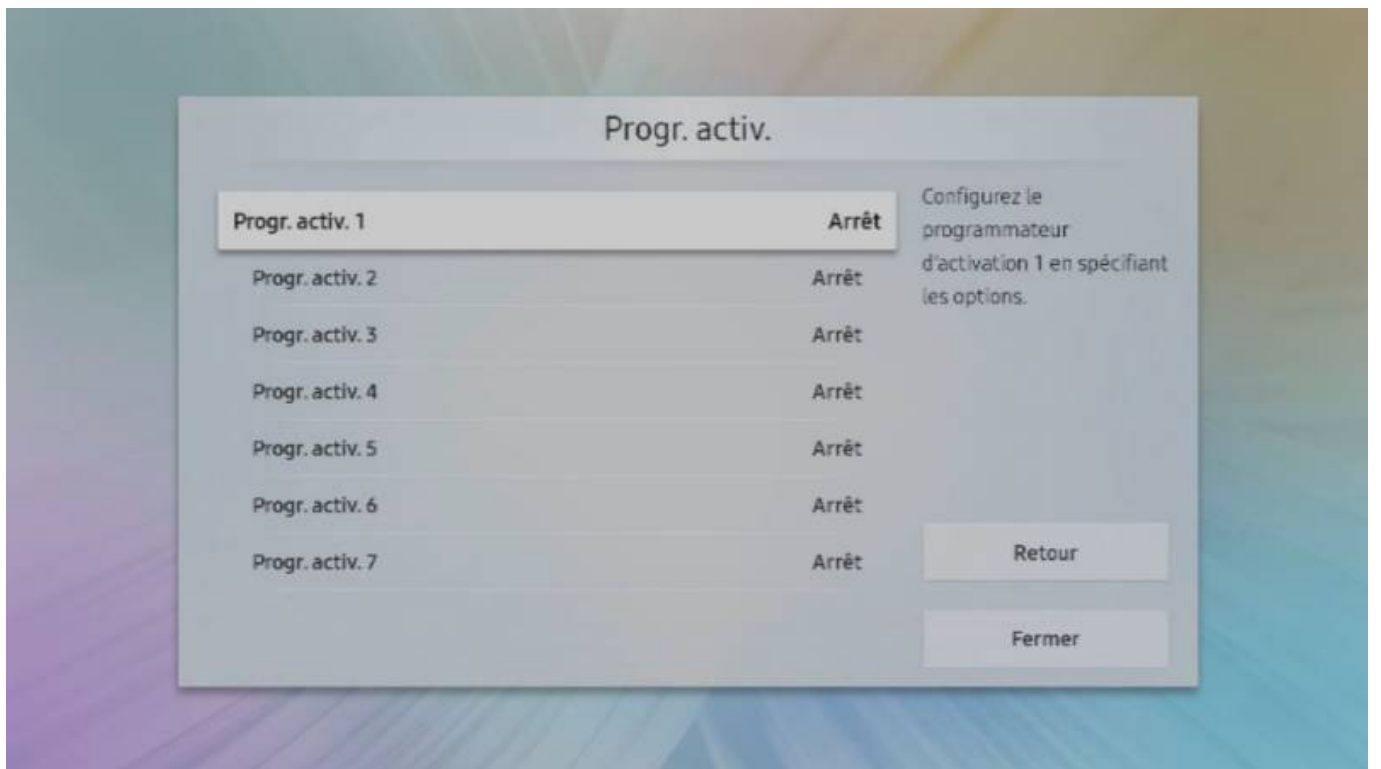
Progr. activ.

Progr. activ. 1 Arrêt

Progr. activ. 2 Arrêt

Progr. activ. 3 Arrêt

Progr. activ. 4 Arrêt

Progr. activ. 5 Arrêt

Progr. activ. 6 Arrêt

Progr. activ. 7 Arrêt

Configurez le programmateur d'activation 1 en spécifiant les options.

Retour

Fermer